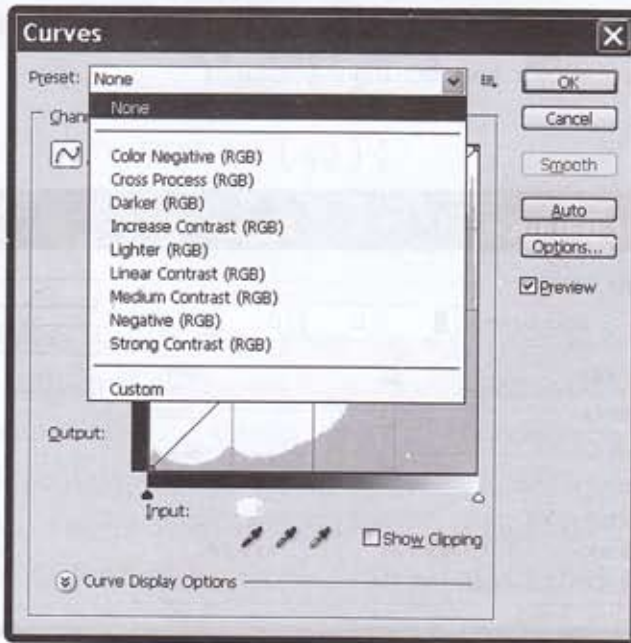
Curves

Preset: None

None

Color Negative (RGB)
Cross Process (RGB)
Darker (RGB)
Increase Contrast (RGB)
Lighter (RGB)
Linear Contrast (RGB)
Medium Contrast (RGB)
Negative (RGB)
Strong Contrast (RGB)

Custom

Chan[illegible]

Output:

Input:

Show Clipping

Curve Display Options

OK

Cancel

Smooth

Auto

Options...

Preview